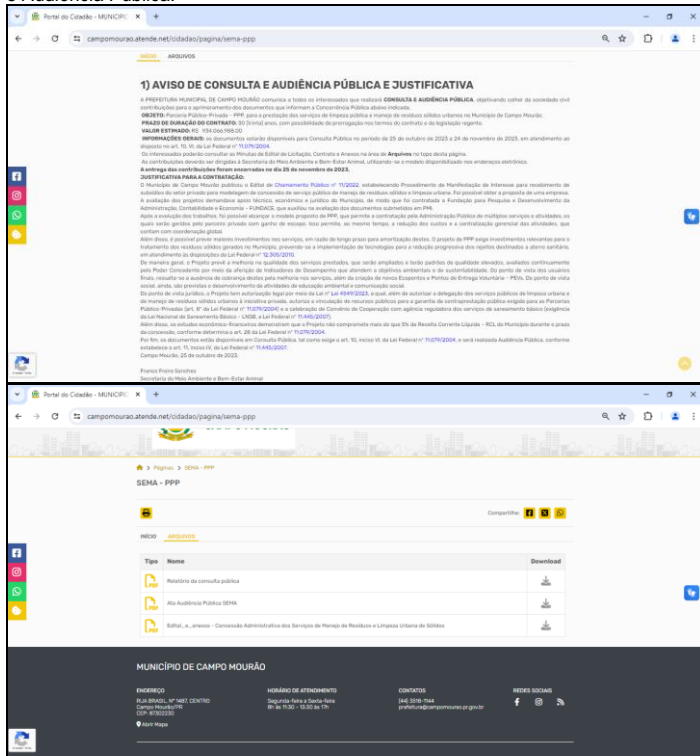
e Audiência Pública.

Portal do Cidadão - MUNICÍPIO
campomourao.atende.net/cidadao/pagina/sema-ppp

INÍCIO ARQUIVOS

1) AVISO DE CONSULTA E AUDIÊNCIA PÚBLICA E JUSTIFICATIVA

A PREFEITURA MUNICIPAL DE CAMPO MOURÃO comunica a todos os interessados que realizará CONSULTA E AUDIÊNCIA PÚBLICA, objetivando colher da sociedade civil contribuições para o aprimoramento dos documentos que informam a Concorrência Pública abaixo indicada.

OBJETO: Parceria Público-Privada - PPP, para a prestação dos serviços de limpeza pública e manejo de resíduos sólidos urbanos no Município de Campo Mourão.

PRAZO DE DURAÇÃO DO CONTRATO: 30 (trinta) anos, com possibilidade de prorrogação nos termos do contrato e da legislação vigente.

VALOR ESTIMADO: R$ 934.066.188,00

INFORMAÇÕES GERAIS: os documentos estarão disponíveis para Consulta Pública no período de 25 de outubro de 2023 a 24 de novembro de 2023, em atendimento ao disposto no art. 10, VI, da Lei Federal nº 11.079/2004.

Os interessados poderão consultar as Minutas de Edital de Licitação, Contrato e Anexos na área de Arquivos no topo desta página.

As contribuições deverão ser dirigidas à Secretaria do Meio Ambiente e Bem-Estar Animal, utilizando-se o modelo disponibilizado nos endereços eletrônicos.

A entrega das contribuições fica encerrada no dia 25 de novembro de 2023.

JUSTIFICATIVA PARA A CONTRATAÇÃO:

O Município de Campo Mourão publicou o Edital de Chamamento Público nº 11/2022, estabelecendo Procedimento de Manifestação de Interesse para recebimento de subsídios do setor privado para modelagem de concessão de serviço público de manejo de resíduos sólidos e limpeza urbana. Foi possível obter a proposta de uma empresa. A avaliação dos Projetos demandava apoio técnico, econômico e jurídico do Município, de modo que foi contratada a Fundação para Pesquisa e Desenvolvimento da Administração, Contabilidade e Economia - FUNDACE, que auxiliou na avaliação dos documentos submetidos em PMI.

Após a avaliação dos trabalhos, foi possível alcançar o modelo proposto de PPP, que permite a contratação pela Administração Pública de múltiplos serviços e atividades, os quais serão geridos pelo parceiro privado com ganho de escopo, isso permite, ao mesmo tempo, a redução dos custos e a centralização geral das atividades, que contam com coordenação global.

Além disso, é possível prever maiores investimentos nos serviços, em razão do longo prazo para amortização destes. O projeto de PPP exige investimentos relevantes para o tratamento dos resíduos sólidos gerados no Município, provendo-se a implementação de tecnologias para a redução progressiva dos rejeitos dispostos em aterro sanitário, em atendimento às disposições da Lei Federal nº 12.305/2010.

De maneira geral, o Projeto prevê a melhoria na qualidade dos serviços prestados, que serão ampliados e terão padrões de qualidade elevados, avaliados continuamente pelo Poder Concedente por meio da aferição de Indicadores de Desempenho que atendem a objetivos ambientais e de sustentabilidade. Do ponto de vista dos usuários finais, ressalta-se a ausência de cobrança destes para melhoria nos serviços, além da criação de novos Ecopontos e Pontos de Entrega Voluntária - PEVs. Do ponto de vista social, ainda, são previstas o desenvolvimento de atividades de educação ambiental e comunicação social.

Do ponto de vista jurídico, o Projeto tem autorização legal por meio da Lei nº 4949/2023, a qual, além de autorizar a delegação dos serviços públicos de limpeza urbana e de manejo de resíduos sólidos urbanos à iniciativa privada, autoriza a vinculação de receitas públicas para a garantia de contraprestação pública exigida para as Parcerias Público-Privadas (art. 8º da Lei Federal nº 11.079/2004) e a celebração de Convênio de Cooperação com agência reguladora dos serviços de saneamento básico (exigência da Lei Nacional de Saneamento Básico - LNSB, a Lei Federal nº 11.445/2007).

Além disso, os estudos econômico-financeiros demonstram que o Projeto não compromete mais do que 5% da Receita Corrente Líquida - RCL do Município durante o prazo da concessão, conforme determina o art. 28 da Lei Federal nº 11.079/2004.

Por fim, os documentos estão disponíveis em Consulta Pública, tal como exige o art. 10, inciso VI, da Lei Federal nº 11.079/2004, e será realizada Audiência Pública, conforme estabelece o art. 11, inciso IV, da Lei Federal nº 11.445/2007.

Campo Mourão, 25 de outubro de 2023.

Franco Freire Sanches
Secretaria do Meio Ambiente e Bem-Estar Animal

Portal do Cidadão - MUNICÍPIO
campomourao.atende.net/cidadao/pagina/sema-ppp

> Páginas > SEMA - PPP

SEMA - PPP

Compartilhar

INÍCIO ARQUIVOS

| Tipo | Nome | Download |
|---|---|---|
| PDF | Relatório da consulta pública | |
| PDF | Ata Audiência Pública SEMA | |
| PDF | Edital_e_anexos - Concessão Administrativa dos Serviços de Manejo de Resíduos e Limpeza Urbana de Sólidos | |

MUNICÍPIO DE CAMPO MOURÃO

ENDEREÇO
RUA BRASIL, Nº 1487, CENTRO
Campo Mourão/PR
CEP: 87302230
Abrir Mapa

HORÁRIO DE ATENDIMENTO
Segunda-feira a Sexta-feira
8h às 11:30 - 13:30 às 17h

CONTATOS
(44) 3518-1144
prefeitura@campomourao.pr.gov.br

REDES SOCIAIS